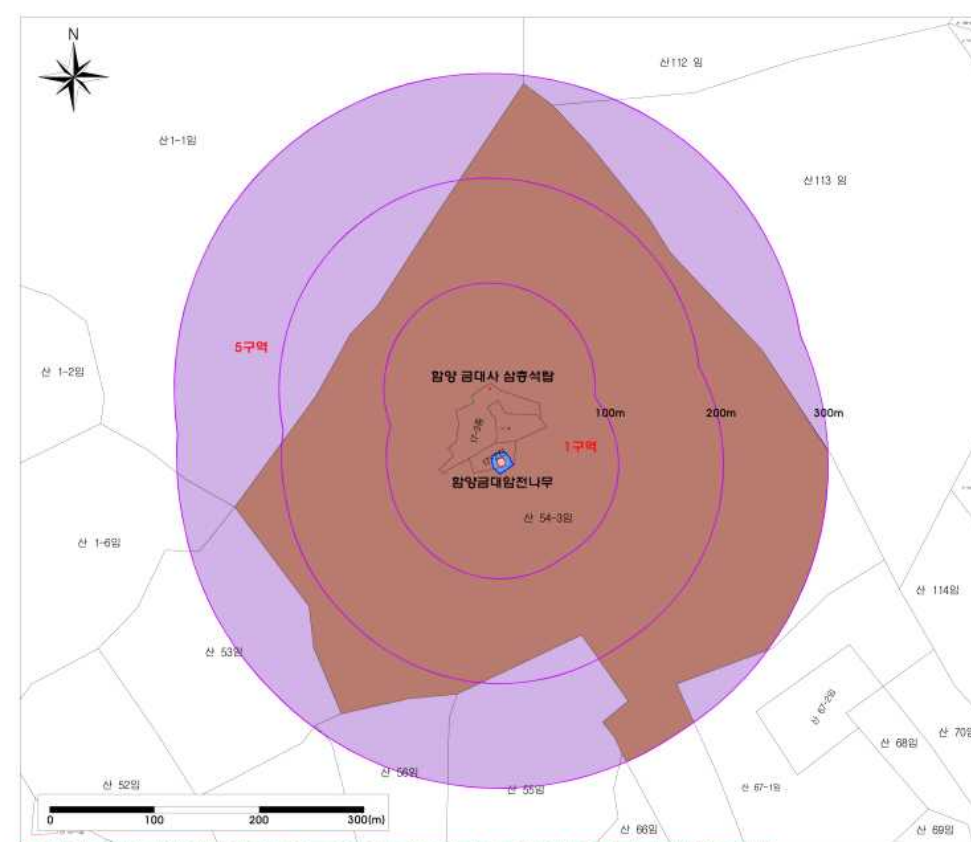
N

산112 임

산1-1임

산113 임

5구역

산 1-2임

함양 금대사 삼층석탑

100m

200m

300m

1구역

함양금대암전나무

산 54-3임

산 1-6임

산 114임

산 53임

산 67-2임

산 68임

산 70임

산 52임

산 56임

산 55임

산 67-1임

산 66임

산 69임

0 100 200 300(m)